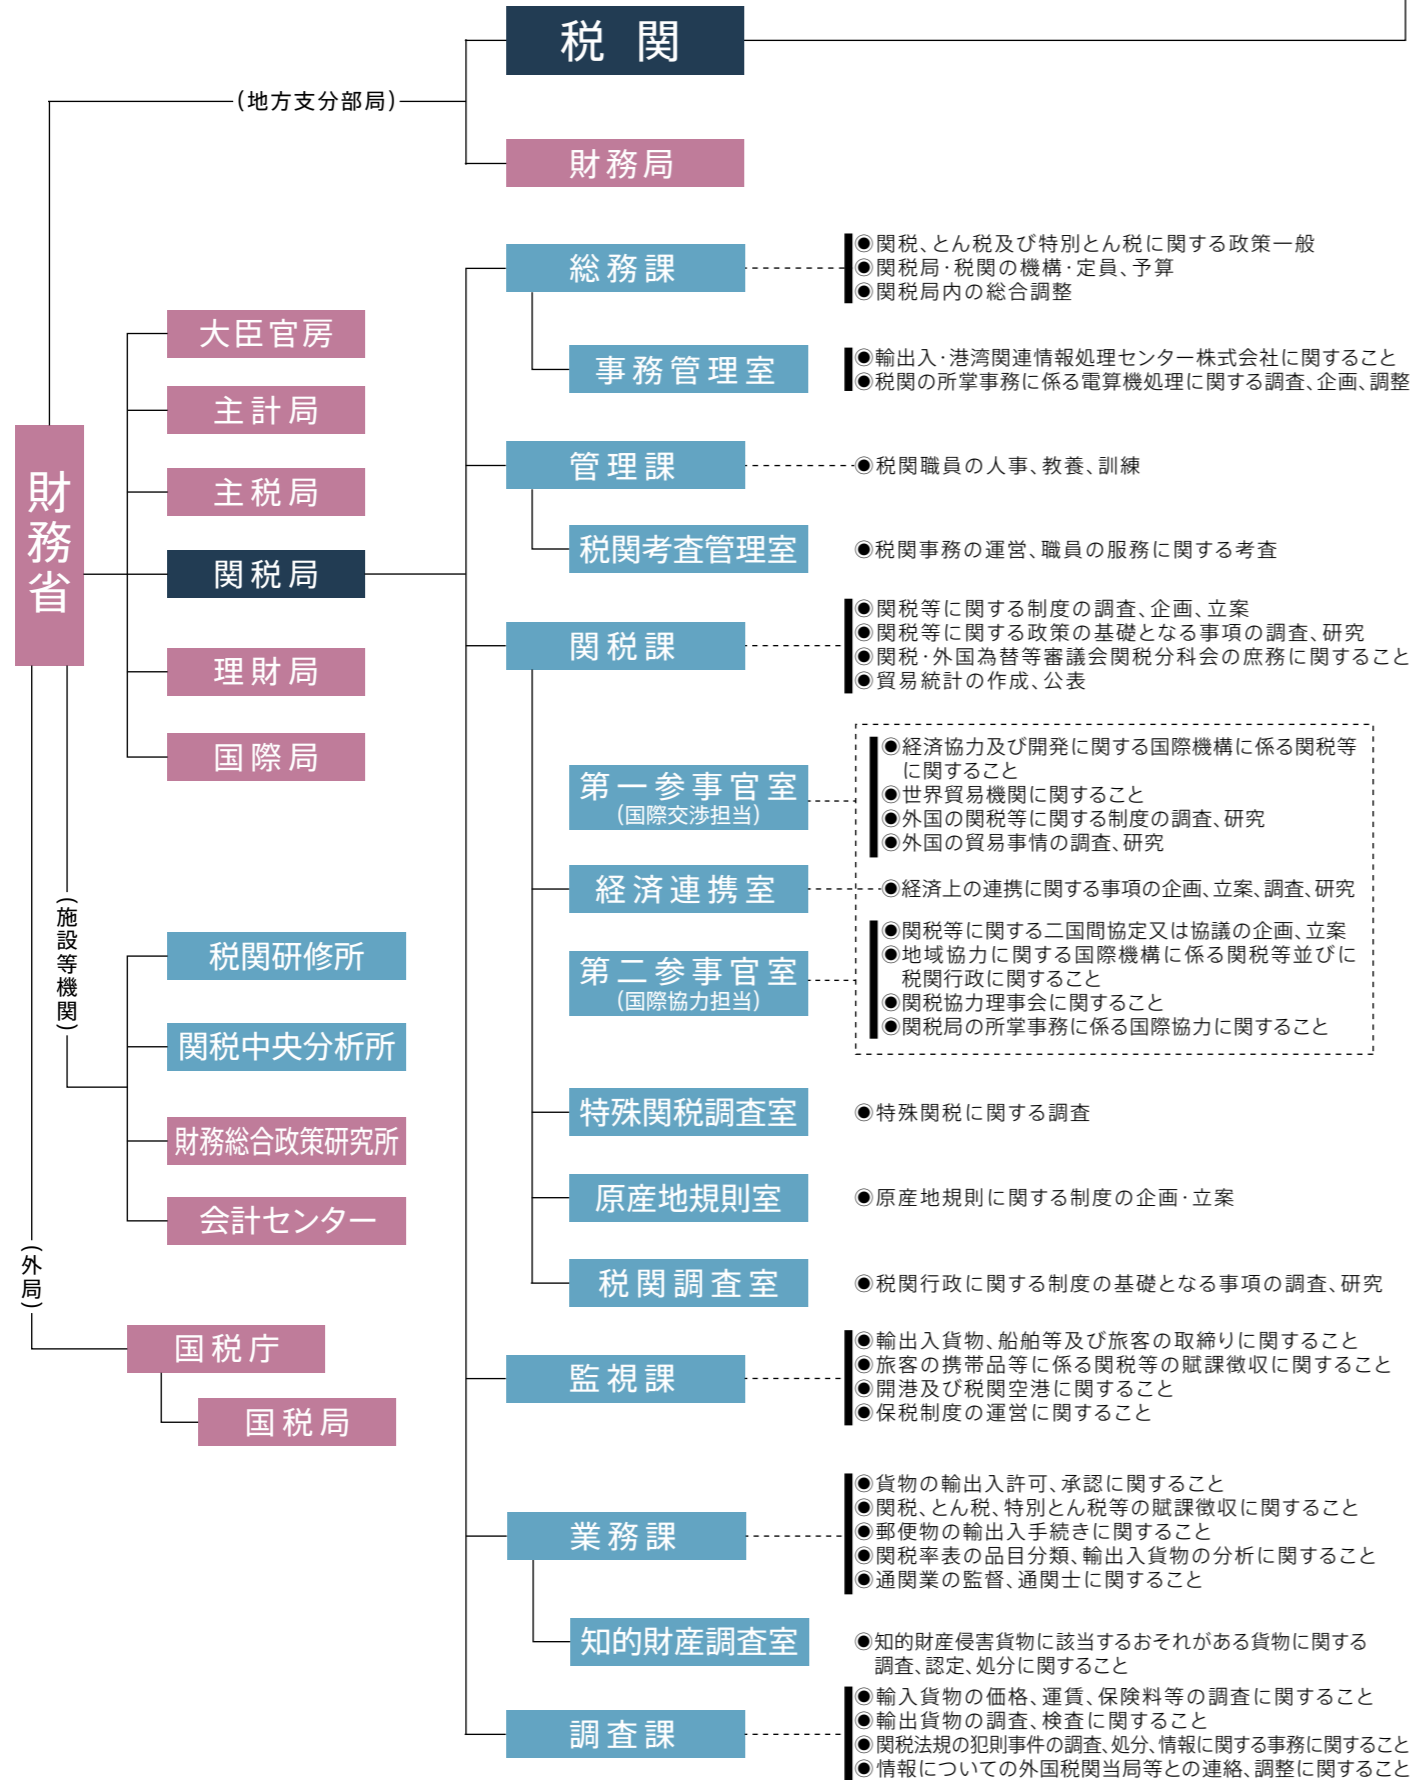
税関

（地方支分部局）

財務局

財務省

大臣官房
主計局
主税局
関税局
理財局
国際局

（施設等機関）

税関研修所
関税中央分析所
財務総合政策研究所
会計センター

（外局）

国税庁
国税局

総務課
●関税、とん税及び特別とん税に関する政策一般
●関税局・税関の機構・定員、予算
●関税局内の総合調整

事務管理室
●輸出入・港湾関連情報処理センター株式会社に関すること
●税関の所掌事務に係る電算機処理に関する調査、企画、調整

管理課
●税関職員の人事、教養、訓練

税関考査管理室
●税関事務の運営、職員の服務に関する考査

関税課
●関税等に関する制度の調査、企画、立案
●関税等に関する政策の基礎となる事項の調査、研究
●関税・外国為替等審議会関税分科会の庶務に関すること
●貿易統計の作成、公表

第一参事官室
（国際交渉担当）
●経済協力及び開発に関する国際機構に係る関税等に関すること
●世界貿易機関に関すること
●外国の関税等に関する制度の調査、研究
●外国の貿易事情の調査、研究

経済連携室
●経済上の連携に関する事項の企画、立案、調査、研究

第二参事官室
（国際協力担当）
●関税等に関する二国間協定又は協議の企画、立案
●地域協力に関する国際機構に係る関税等並びに税関行政に関すること
●関税協力理事会に関すること
●関税局の所掌事務に係る国際協力に関すること

特殊関税調査室
●特殊関税に関する調査

原産地規則室
●原産地規則に関する制度の企画・立案

税関調査室
●税関行政に関する制度の基礎となる事項の調査、研究

監視課
●輸出入貨物、船舶等及び旅客の取締りに関すること
●旅客の携帯品等に係る関税等の賦課徴収に関すること
●開港及び税関空港に関すること
●保税制度の運営に関すること

業務課
●貨物の輸出入許可、承認に関すること
●関税、とん税、特別とん税等の賦課徴収に関すること
●郵便物の輸出入手続きに関すること
●関税率表の品目分類、輸出入貨物の分析に関すること
●通関業の監督、通関士に関すること

知的財産調査室
●知的財産侵害貨物に該当するおそれがある貨物に関する調査、認定、処分に関すること

調査課
●輸入貨物の価格、運賃、保険料等の調査に関すること
●輸出貨物の調査、検査に関すること
●関税法規の犯則事件の調査、処分、情報に関する事務に関すること
●情報についての外国税関当局等との連絡、調整に関すること